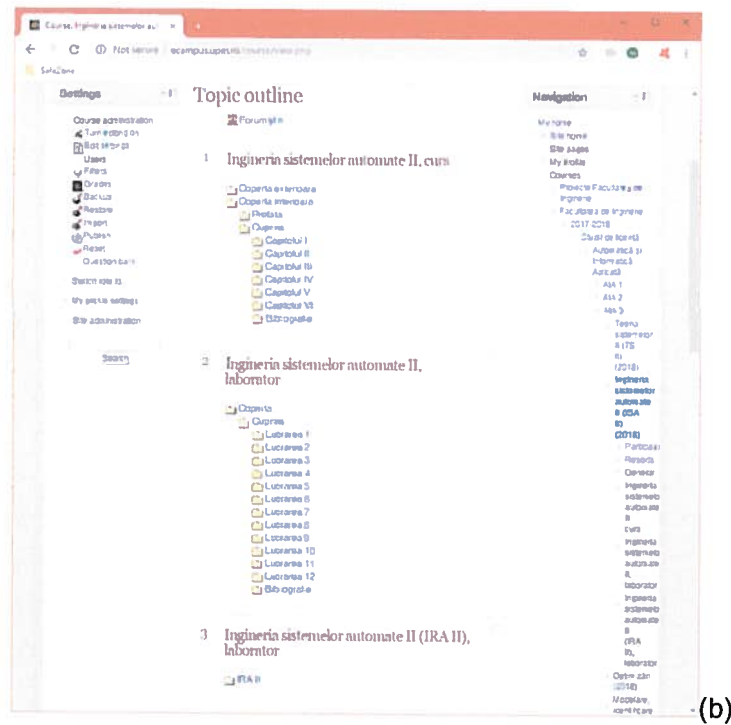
Course: Ingineria sistemelor au ×

Not secure | ecampus.upt.ro/course/view.php

Settings

Course administration
Turn editing on
Edit settings
Users
Filters
Grades
Backup
Restore
Import
Publish
Reset
Question bank

Switch role to...

My profile settings

Site administration

Search

Topic outline

Forum știri

1 Ingineria sistemelor automate II, curs

Coperta exterioara
Coperta interioara
Prefata
Cuprins
Capitolul I
Capitolul II
Capitolul III
Capitolul IV
Capitolul V
Capitolul VI
Bibliografie

2 Ingineria sistemelor automate II, laborator

Coperta
Cuprins
Lucrarea 1
Lucrarea 2
Lucrarea 3
Lucrarea 4
Lucrarea 5
Lucrarea 6
Lucrarea 7
Lucrarea 8
Lucrarea 9
Lucrarea 10
Lucrarea 11
Lucrarea 12
Bibliografie

3 Ingineria sistemelor automate II (IRA II), laborator

IRA II

Navigation

My home
Site home
Site pages
My profile
Courses
Proiecte Facultatea de Inginerie
Facultatea de Inginerie
2017-2018
Ciclul de licență
Automatică și Informatică Aplicată
AIA 1
AIA 2
AIA 3
Teoria sistemelor II (TS II) (2018)
Ingineria sistemelor automate II (ISA II) (2018)
Participants
Reports
General
Ingineria sistemelor automate II, curs
Ingineria sistemelor automate II, laborator
Ingineria sistemelor automate II (IRA II), laborator
Optimizări (2018)
Modelare, identificare

(b)